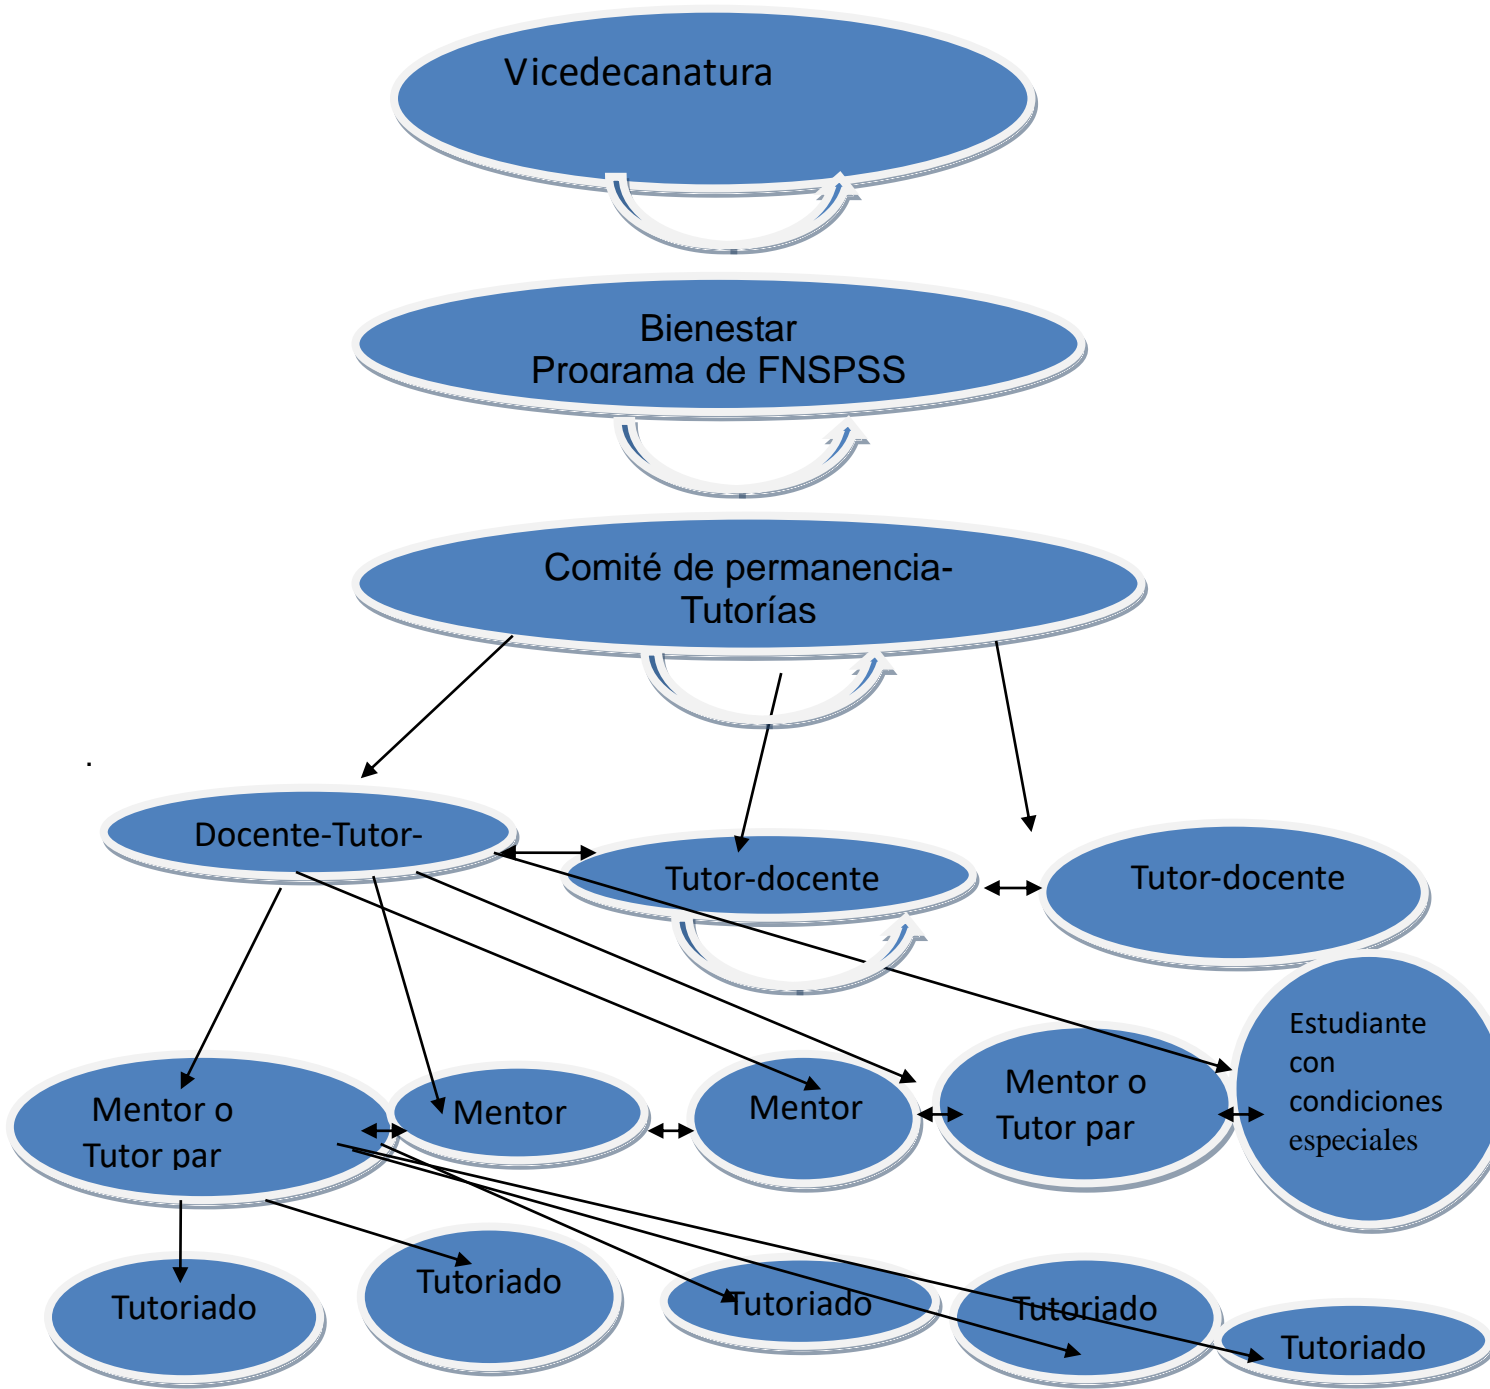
Vicedecanatura

Bienestar
Programa de FNSPSS

Comité de permanencia-
Tutorías

.

Docente-Tutor-

Tutor-docente

Tutor-docente

Mentor o
Tutor par

Mentor

Mentor

Mentor o
Tutor par

Estudiante
con
condiciones
especiales

Tutoriado

Tutoriado

Tutoriado

Tutoriado

Tutoriado